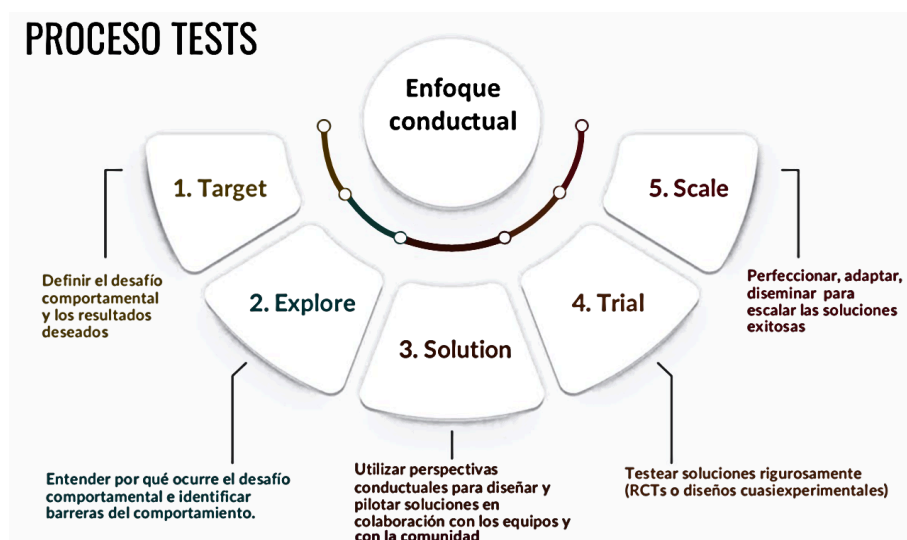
PROCESO TESTS

Enfoque conductual

1. Target

Definir el desafío comportamental y los resultados deseados

2. Explore

Entender por qué ocurre el desafío comportamental e identificar barreras del comportamiento.

3. Solution

Utilizar perspectivas conductuales para diseñar y pilotar soluciones en colaboración con los equipos y con la comunidad

4. Trial

Testear soluciones rigurosamente (RCTs o diseños cuasiexperimentales)

5. Scale

Perfeccionar, adaptar, diseminar para escalar las soluciones exitosas